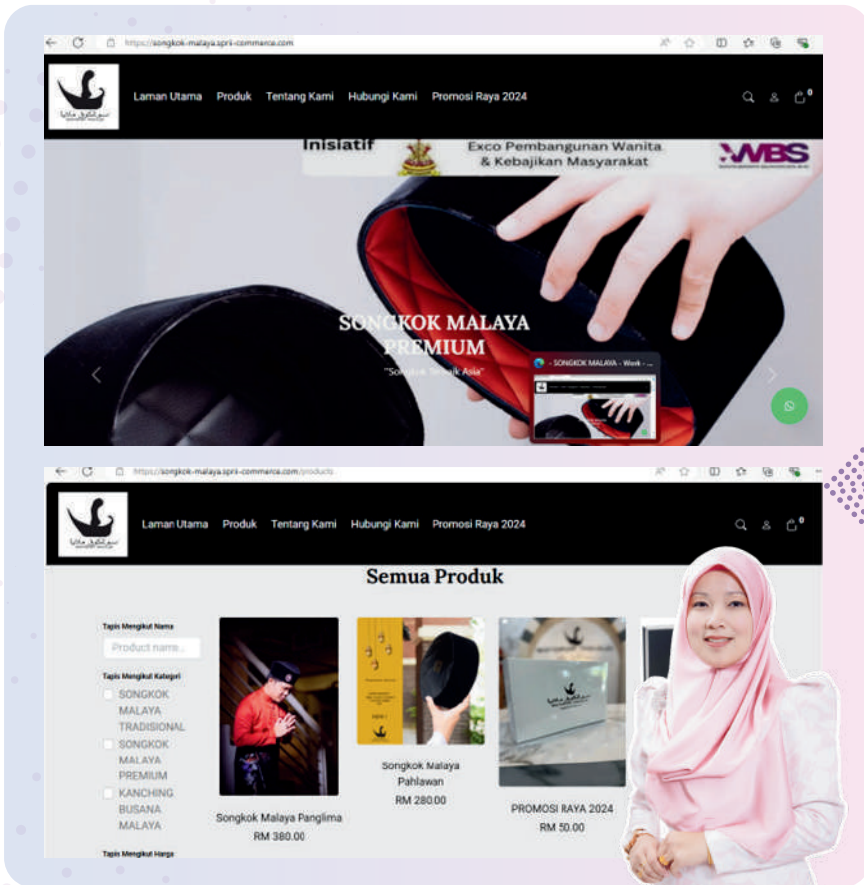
https://songkok-malaya.spri-commerce.com

Laman Utama Produk Tentang Kami Hubungi Kami Promosi Raya 2024

Inisiatif Exco Pembangunan Wanita & Kebajikan Masyarakat

WBS

SONGKOK MALAYA PREMIUM

"Songkok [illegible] Asia"

SONGKOK MALAYA - Work - ...

https://songkok-malaya.spri-commerce.com/products

Laman Utama Produk Tentang Kami Hubungi Kami Promosi Raya 2024

Semua Produk

Tapis Mengikut Nama

Product name...

Tapis Mengikut Kategori

SONGKOK MALAYA TRADISIONAL

SONGKOK MALAYA PREMIUM

KANCHING BUSANA MALAYA

Tapis Mengikut Harga

Songkok Malaya Panglima
RM 380.00

Songkok Malaya Pahlawan
RM 280.00

PROMOSI RAYA 2024
RM 50.00